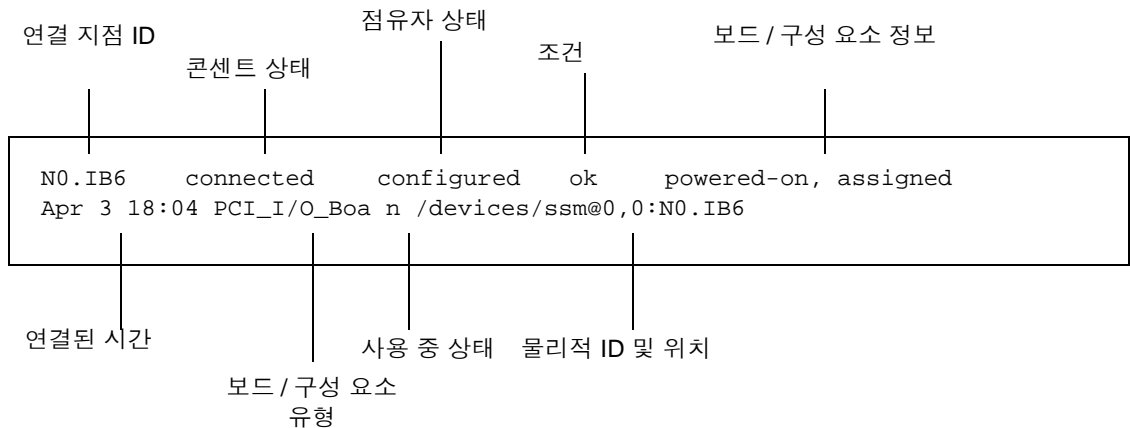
점유자 상태

연결 지점 ID

조건

보드 / 구성 요소 정보

콘센트 상태

N0.IB6 connected configured ok powered-on, assigned
Apr 3 18:04 PCI_I/O_Boa n /devices/ssm@0,0:N0.IB6

연결된 시간

사용 중 상태

물리적 ID 및 위치

보드 / 구성 요소 유형